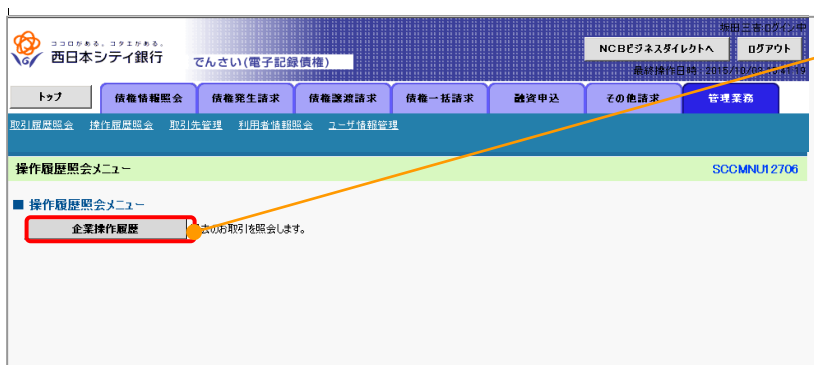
ココロがある。コタエがある。
西日本シティ銀行
でんさい(電子記録債権)
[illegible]ログイン中
NCBビジネスダイレクトへ
ログアウト
最終操作日時：2013/11/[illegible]

トップ
債権情報照会
債権発生請求
債権譲渡請求
債権一括請求
融資申込
その他請求
管理業務

取引履歴照会　操作履歴照会　取引先管理　利用者情報照会　ユーザ情報管理

操作履歴照会メニュー
SCCMNU12706

■ 操作履歴照会メニュー
企業操作履歴
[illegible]去のお取引を照会します。